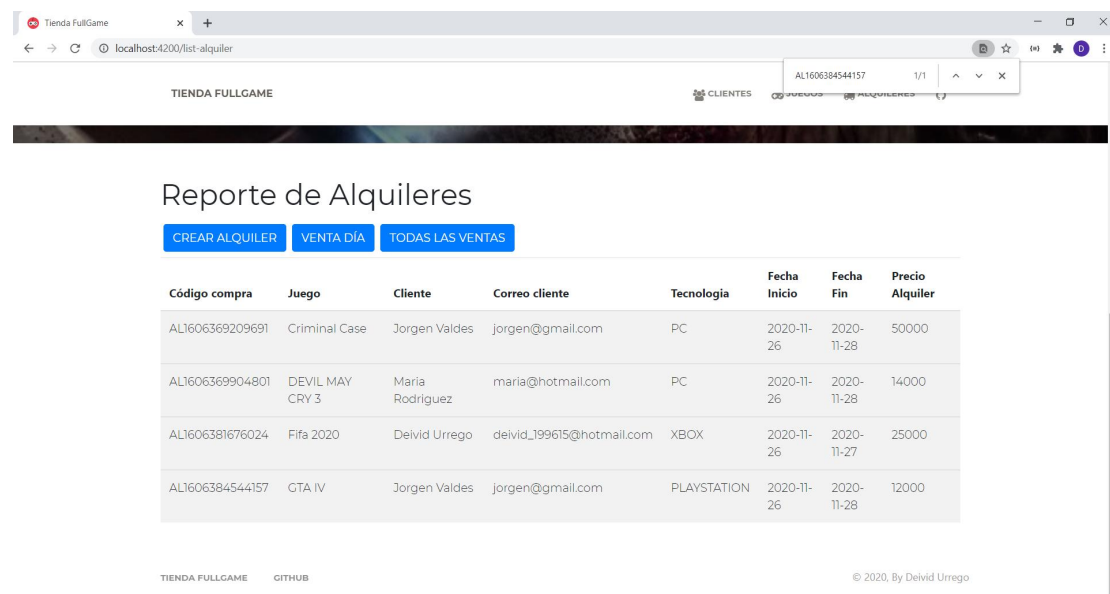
Tienda FullGame

localhost:4200/list-alquiler

AL1606384544157 1/1

TIENDA FULLGAME

CLIENTES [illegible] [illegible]

Reporte de Alquileres

CREAR ALQUILER VENTA DÍA TODAS LAS VENTAS

| Código compra | Juego | Cliente | Correo cliente | Tecnologia | Fecha Inicio | Fecha Fin | Precio Alquiler |
|---|---|---|---|---|---|---|---|
| AL1606369209691 | Criminal Case | Jorgen Valdes | jorgen@gmail.com | PC | 2020-11-26 | 2020-11-28 | 50000 |
| AL1606369904801 | DEVIL MAY CRY 3 | Maria Rodriguez | maria@hotmail.com | PC | 2020-11-26 | 2020-11-28 | 14000 |
| AL1606381676024 | Fifa 2020 | Deivid Urrego | deivid_199615@hotmail.com | XBOX | 2020-11-26 | 2020-11-27 | 25000 |
| AL1606384544157 | GTA IV | Jorgen Valdes | jorgen@gmail.com | PLAYSTATION | 2020-11-26 | 2020-11-28 | 12000 |

TIENDA FULLGAME GITHUB

© 2020, By Deivid Urrego